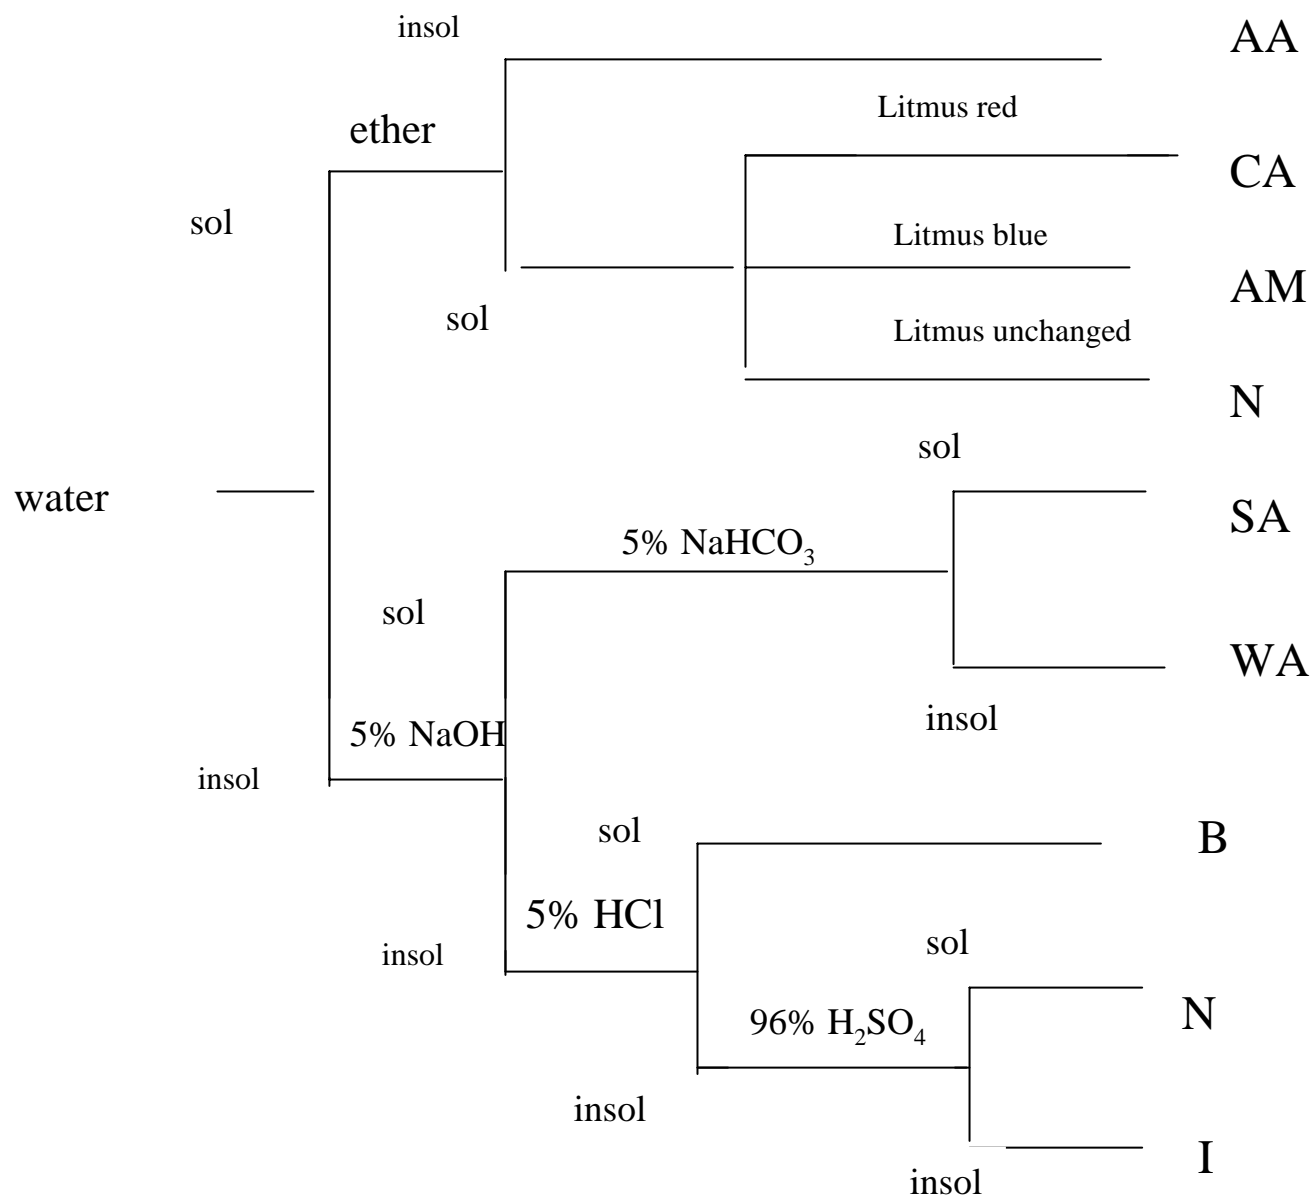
insol

AA

ether

Litmus red

CA

sol

Litmus blue

AM

sol

Litmus unchanged

N

sol

water

SA

5% $NaHCO_3$

sol

WA

insol

5% NaOH

insol

sol

B

5% HCl

sol

insol

N

96% $H_2SO_4$

insol

I

insol